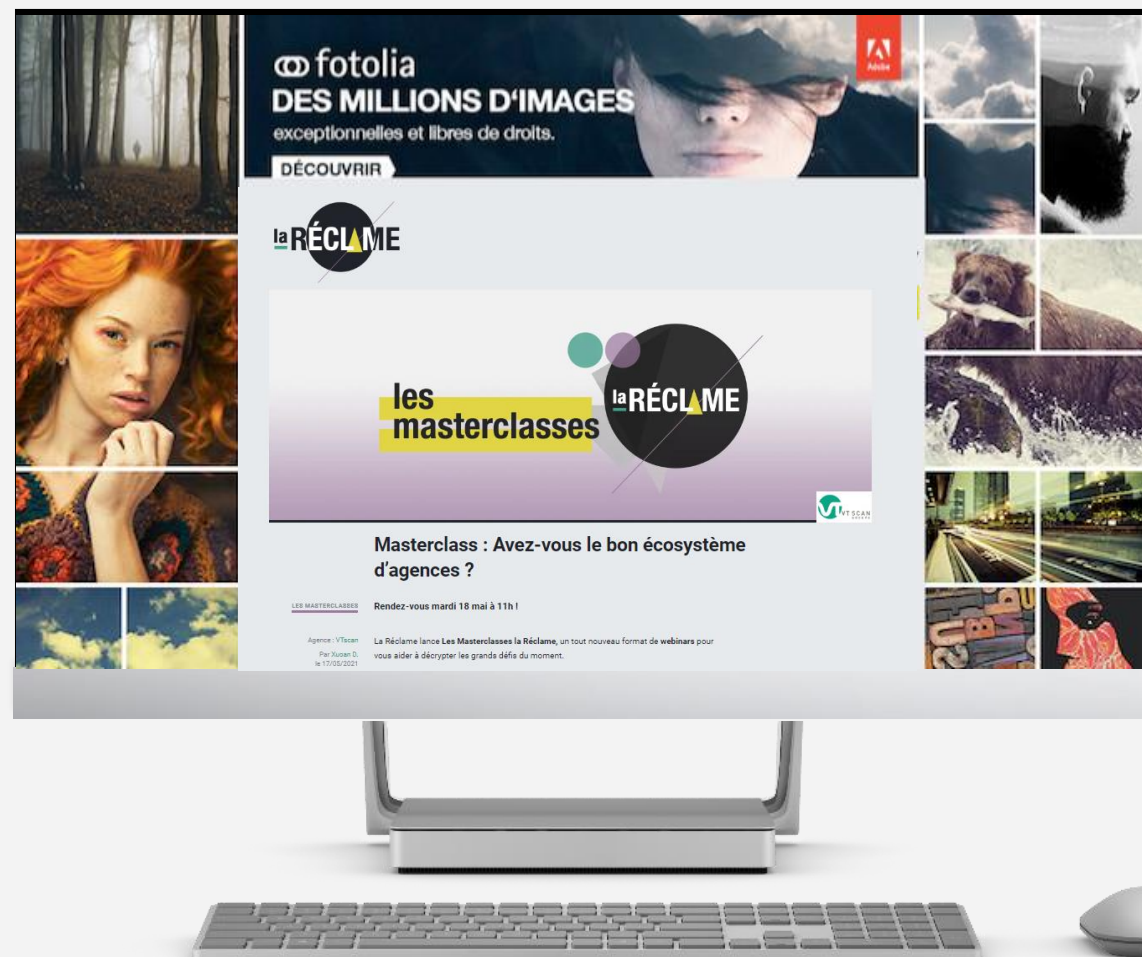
fotolia
DES MILLIONS D'IMAGES
exceptionnelles et libres de droits.
DÉCOUVRIR

Adobe

la RÉCLAME

les masterclasses

la RÉCLAME

VT SCAN

Masterclass : Avez-vous le bon écosystème d'agences ?

LES MASTERCLASSES

Rendez-vous mardi 18 mai à 11h !

Agence : VTscan
Par Xusan D.
le 17/05/2021

La Réclame lance Les Masterclasses la Réclame, un tout nouveau format de webinars pour vous aider à décrypter les grands défis du moment.